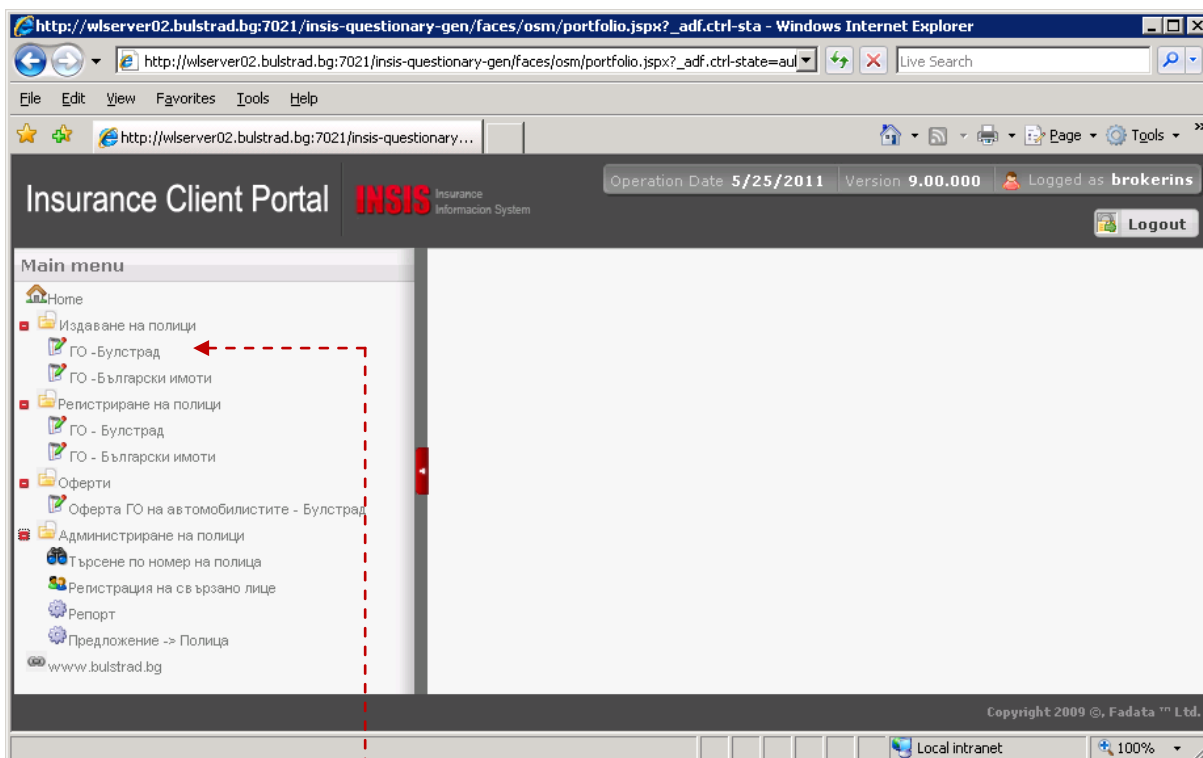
http://wlserver02.bulstrad.bg:7021/insis-questionary-gen/faces/osm/portfolio.jspx?_adf.ctrl-sta - Windows Internet Explorer

http://wlserver02.bulstrad.bg:7021/insis-questionary-gen/faces/osm/portfolio.jspx?_adf.ctrl-state=aul

Live Search

File Edit View Favorites Tools Help

http://wlserver02.bulstrad.bg:7021/insis-questionary...

Page Tools

Insurance Client Portal INSIS Insurance Informacion System

Operation Date 5/25/2011 Version 9.00.000 Logged as brokerins

Logout

Main menu

Home

Издаване на полици

ГО -Булстрад

ГО -Български имоти

Регистриране на полици

ГО - Булстрад

ГО - Български имоти

Оферти

Оферта ГО на автомобилистите - Булстрад

Администриране на полици

Търсене по номер на полица

Регистрация на свързано лице

Репорт

Предложение -> Полица

wwww.bulstrad.bg

Copyright 2009 ©, Fadata ™ Ltd.

Local intranet 100%